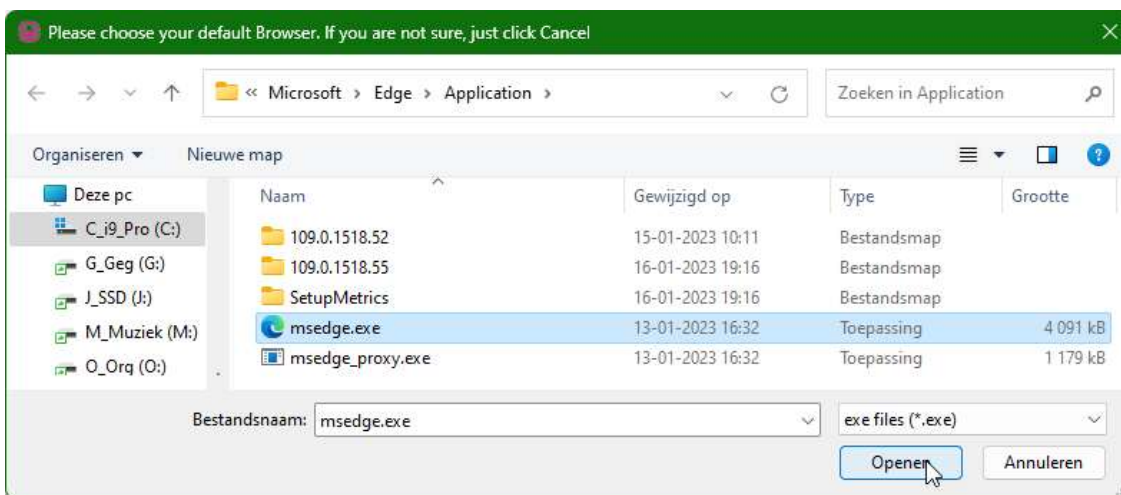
Please choose your default Browser. If you are not sure, just click Cancel

« Microsoft › Edge › Application ›

Zoeken in Application

Organiseren ▾ Nieuwe map

Deze pc
C_i9_Pro (C:)
G_Geg (G:)
J_SSD (J:)
M_Muziek (M:)
O_Orq (O:)

| Naam | Gewijzigd op | Type | Grootte |
|---|---|---|---|
| 109.0.1518.52 | 15-01-2023 10:11 | Bestandsmap | |
| 109.0.1518.55 | 16-01-2023 19:16 | Bestandsmap | |
| SetupMetrics | 16-01-2023 19:16 | Bestandsmap | |
| msedge.exe | 13-01-2023 16:32 | Toepassing | 4 091 kB |
| msedge_proxy.exe | 13-01-2023 16:32 | Toepassing | 1 179 kB |

Bestandsnaam: msedge.exe

exe files (*.exe)

Openen Annuleren